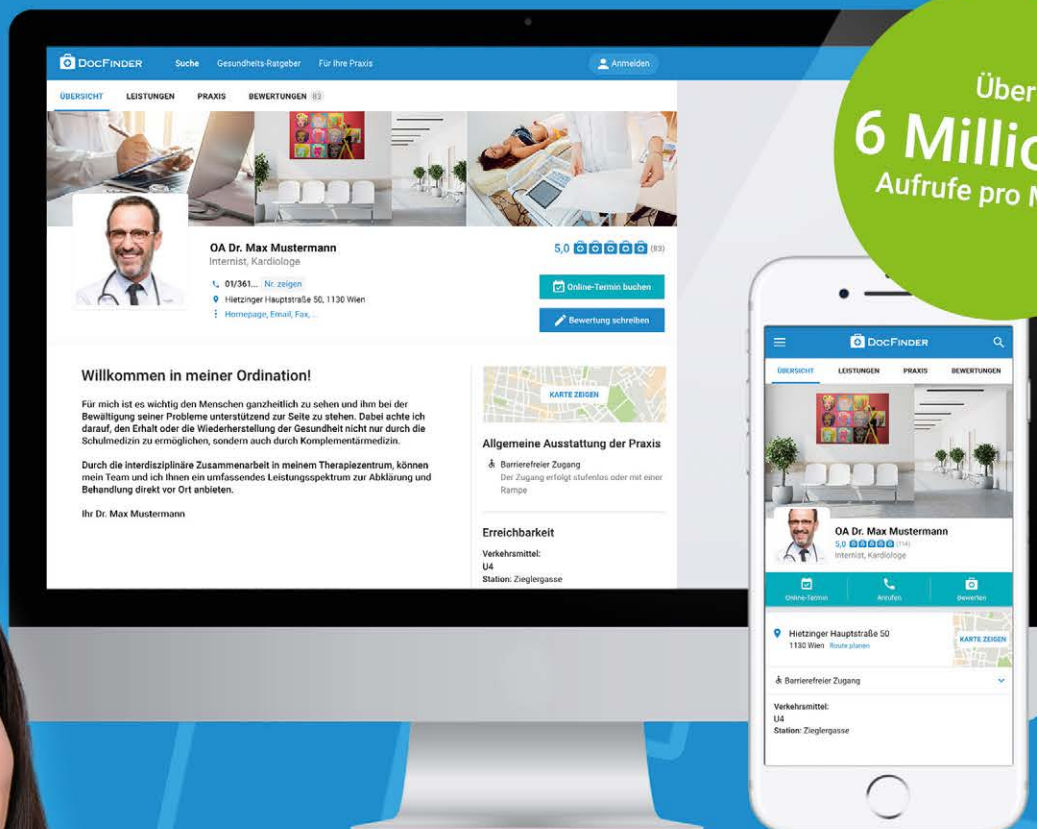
DocFinder Suche Gesundheits-Ratgeber Für Ihre Praxis Anmelden

ÜBERSICHT LEISTUNGEN PRAXIS BEWERTUNGEN 83

OA Dr. Max Mustermann
Internist, Kardiologe

5,0 (83)

01/361... Nr. zeigen
Hietzinger Hauptstraße 50, 1130 Wien
Homepage, Email, Fax, ...

Online-Termin buchen
Bewertung schreiben

Willkommen in meiner Ordination!

Für mich ist es wichtig den Menschen ganzheitlich zu sehen und ihm bei der Bewältigung seiner Probleme unterstützend zur Seite zu stehen. Dabei achte ich darauf, den Erhalt oder die Wiederherstellung der Gesundheit nicht nur durch die Schulmedizin zu ermöglichen, sondern auch durch Komplementärmedizin.

Durch die interdisziplinäre Zusammenarbeit in meinem Therapiezentrum, können mein Team und ich Ihnen ein umfassendes Leistungsspektrum zur Abklärung und Behandlung direkt vor Ort anbieten.

Ihr Dr. Max Mustermann

KARTE ZEIGEN

Allgemeine Ausstattung der Praxis

Barrierefreier Zugang
Der Zugang erfolgt stufenlos oder mit einer Rampe

Erreichbarkeit

Verkehrsmittel:
U4
Station: Zieglergasse

Über
6 Millio
Aufrufe pro M

DocFinder
ÜBERSICHT LEISTUNGEN PRAXIS BEWERTUNGEN

OA Dr. Max Mustermann
5,0 (114)
Internist, Kardiologe

Online-Termin Anrufen Bewerten

Hietzinger Hauptstraße 50
1130 Wien Route planen
KARTE ZEIGEN

Barrierefreier Zugang

Verkehrsmittel:
U4
Station: Zieglergasse